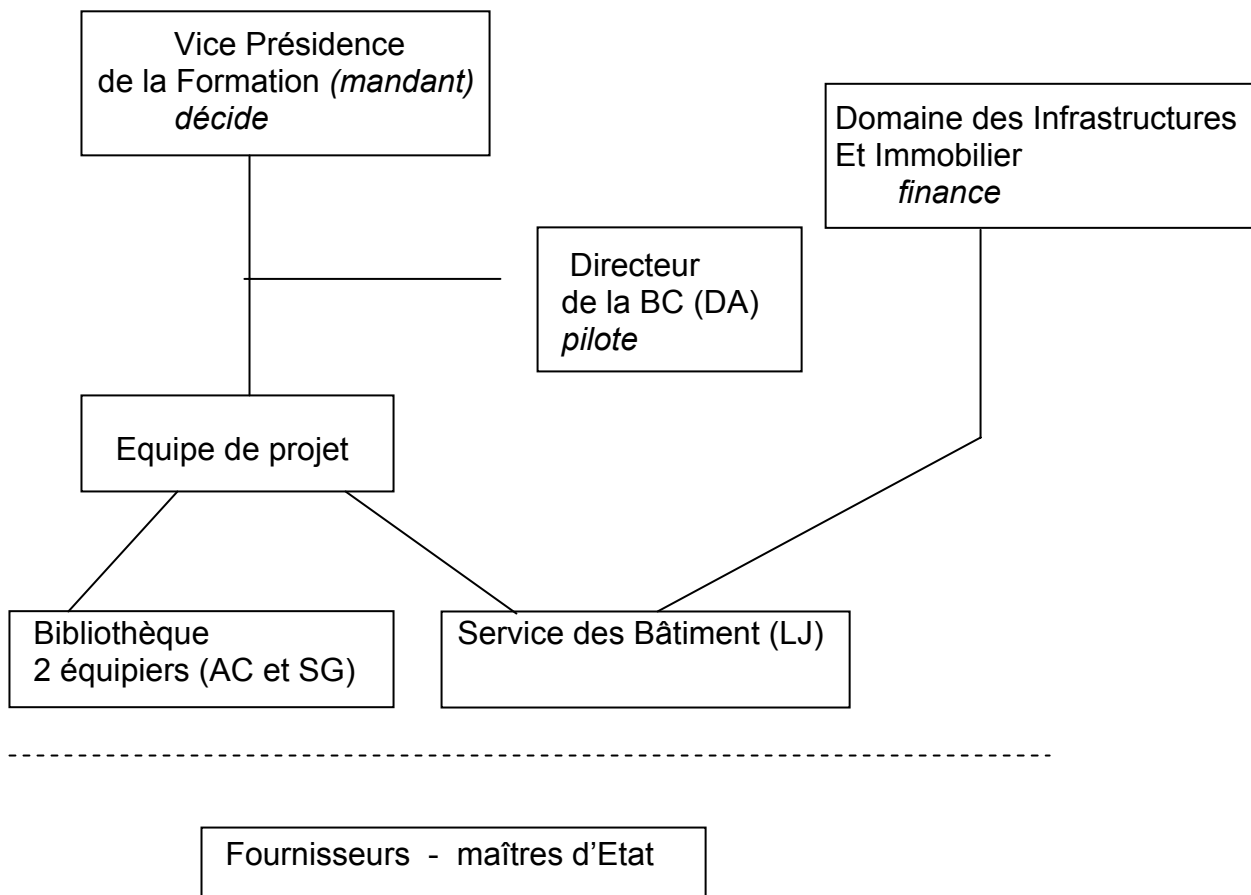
Vice Présidence
de la Formation *(mandant)*
*décide*

Domaine des Infrastructures
Et Immobilier
*finance*

Directeur
de la BC (DA)
*pilote*

Equipe de projet

Bibliothèque
2 équipiers (AC et SG)

Service des Bâtiment (LJ)

Fournisseurs - maîtres d'Etat